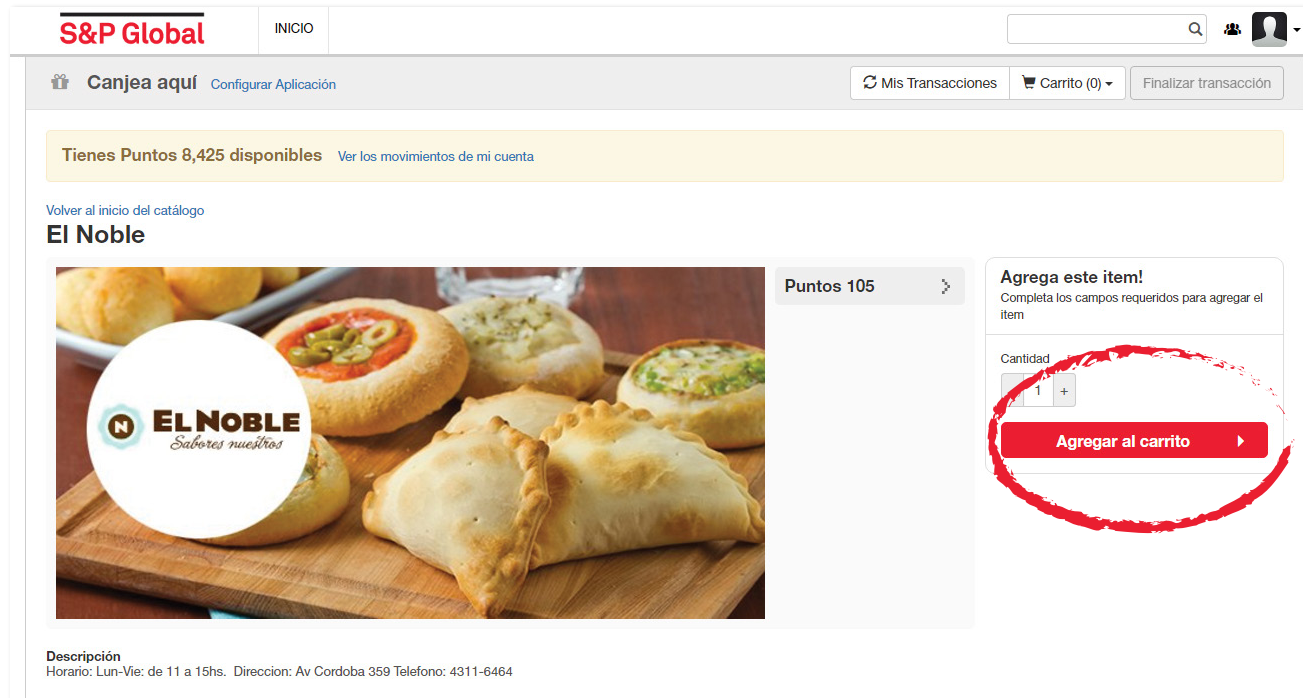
S&P Global

INICIO

Canjea aquí Configurar Aplicación

Mis Transacciones

Carrito (0)

Finalizar transacción

Tienes Puntos 8,425 disponibles Ver los movimientos de mi cuenta

Volver al inicio del catálogo

El Noble

N EL NOBLE
Sabores nuestros

Puntos 105

Agrega este item!

Completa los campos requeridos para agregar el item

Cantidad

1 +

Agregar al carrito

Descripción

Horario: Lun-Vie: de 11 a 15hs. Direccion: Av Cordoba 359 Telefono: 4311-6464